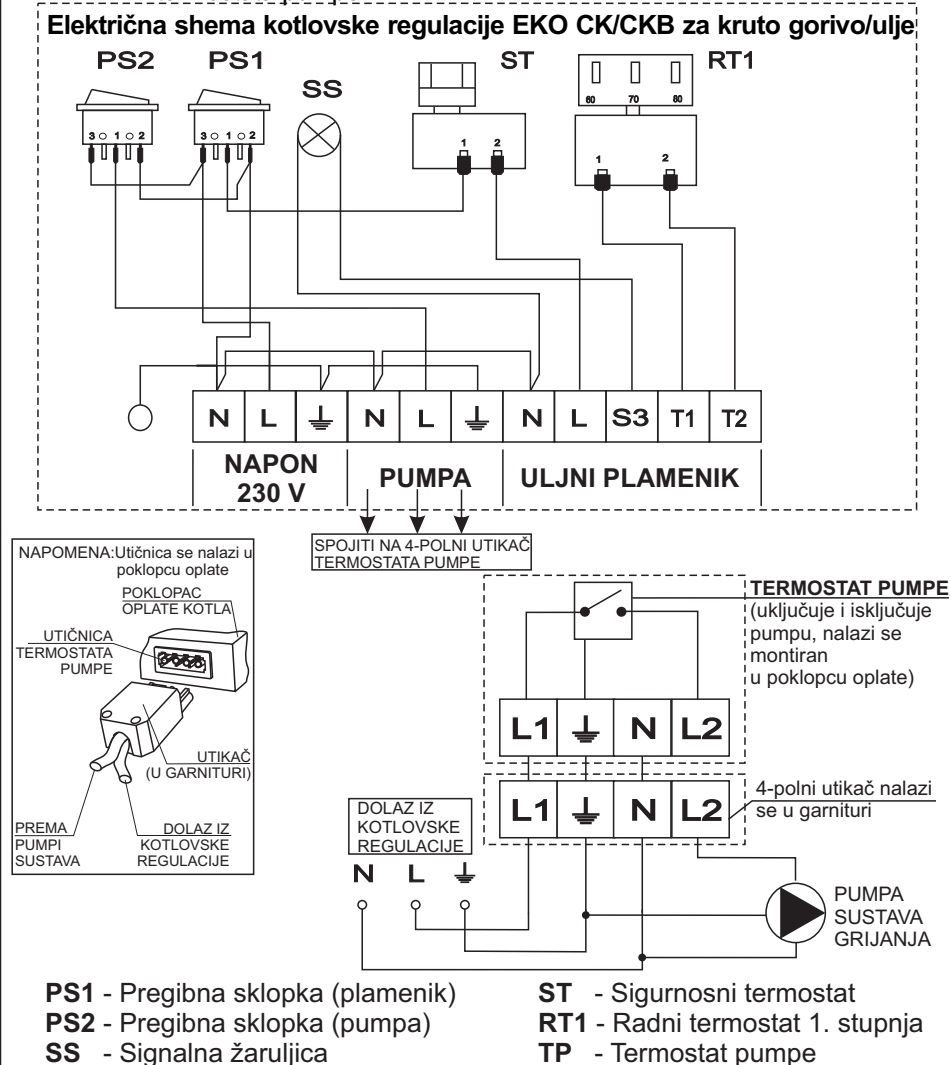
Električna shema kotlovske regulacije EKO CK/CKB za kruto gorivo/ulje

PS2 PS1 SS ST RT1

3 1 2 3 1 2

1 2

60 70 80

1 2

| N | L | $\perp$ | N | L | $\perp$ | N | L | S3 | T1 | T2 |
|---|---|---|---|---|---|---|---|---|---|---|

NAPON 230 V

PUMPA

ULJNI PLAMENIK

SPOJITI NA 4-POLNI UTIKAČ TERMOSTATA PUMPE

NAPOMENA: Utičnica se nalazi u poklopcu oplate

POKLOPAC OPLATE KOTLA

UTIČNICA TERMOSTATA PUMPE

UTIKAČ (U GARNITURI)

PREMA PUMPI SUSTAVA

DOLAZ IZ KOTLOVSKE REGULACIJE

TERMOSTAT PUMPE (uključuje i isključuje pumpu, nalazi se montiran u poklopcu oplate)

| L1 | $\perp$ | N | L2 |
|---|---|---|---|

| L1 | $\perp$ | N | L2 |
|---|---|---|---|

4-polni utikač nalazi se u garnituri

DOLAZ IZ KOTLOVSKE REGULACIJE

N L $\perp$

PUMPA SUSTAVA GRIJANJA

PS1 - Pregibna sklopka (plamenik)
PS2 - Pregibna sklopka (pumpa)
SS - Signalna žaruljica

ST - Sigurnosni termostat
RT1 - Radni termostat 1. stupnja
TP - Termostat pumpe